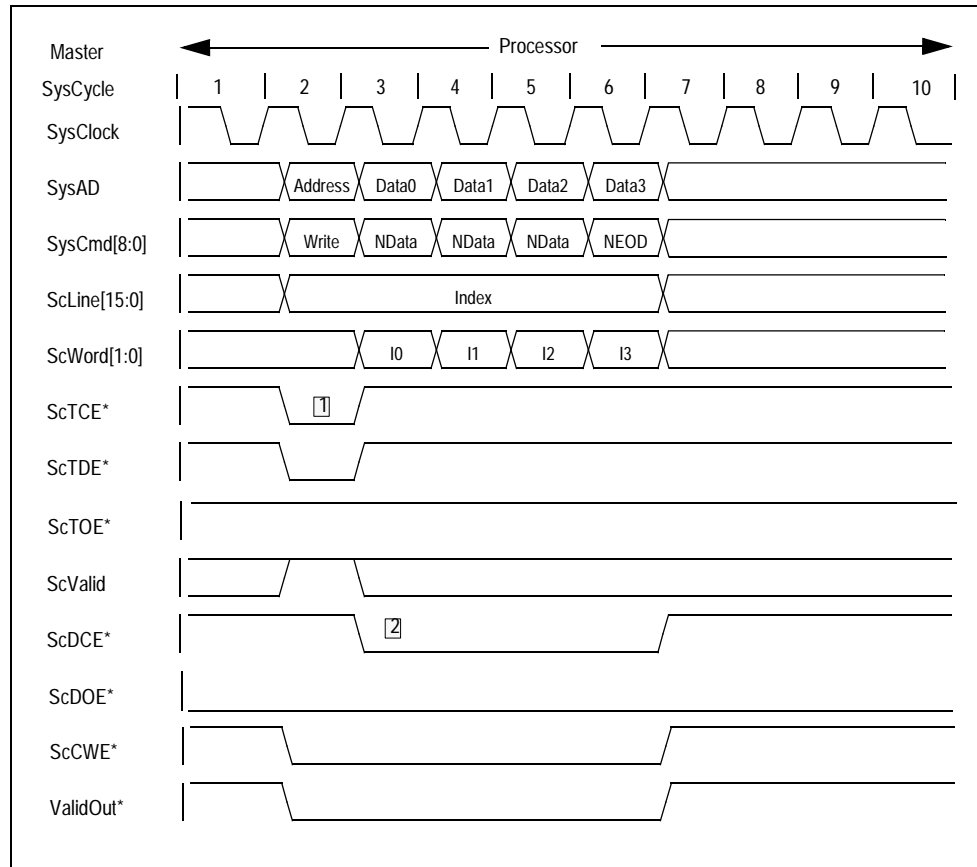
Master
Processor

SysCycle 1 2 3 4 5 6 7 8 9 10

SysClock

SysAD Address Data0 Data1 Data2 Data3

SysCmd[8:0] Write NData NData NData NEOD

ScLine[15:0] Index

ScWord[1:0] I0 I1 I2 I3

ScTCE* 1

ScTDE*

ScTOE*

ScValid

ScDCE* 2

ScDOE*

ScCWE*

ValidOut*